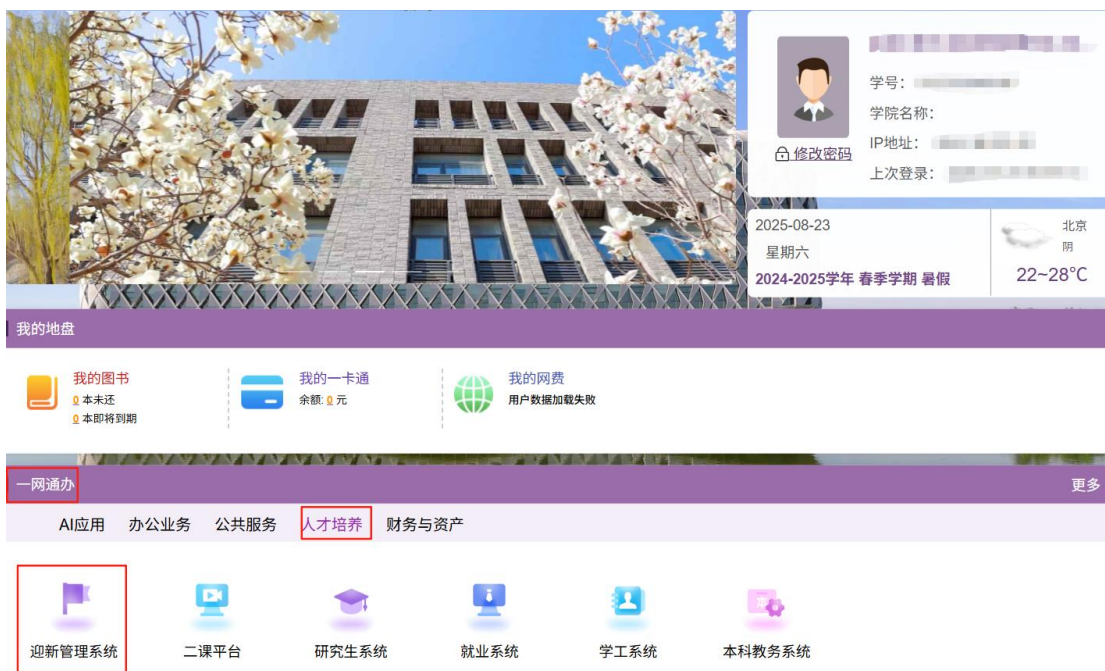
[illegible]
学号：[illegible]
学院名称：
IP地址：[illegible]
上次登录：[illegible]
修改密码

2025-08-23
星期六
2024-2025学年 春季学期 暑假

北京
阴
22~28°C

我的地盘

我的图书
0 本未还
0 本即将到期

我的一卡通
余额: 0 元

我的网费
用户数据加载失败

一网通办
更多

AI应用 办公业务 公共服务 人才培养 财务与资产

迎新管理系统
二课平台
研究生系统
就业系统
学工系统
本科教务系统